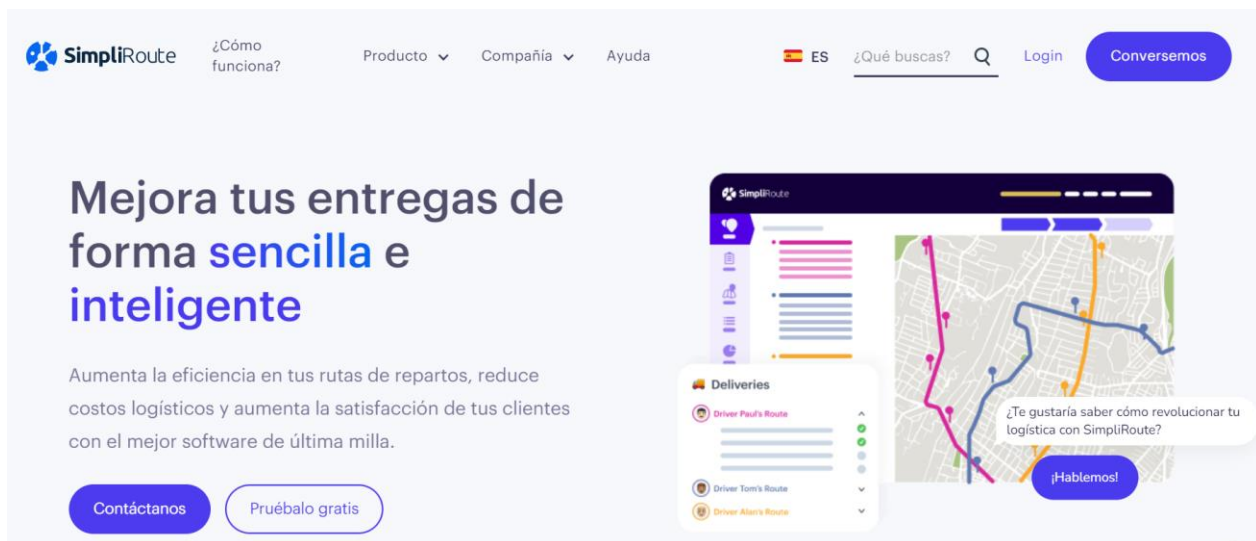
SimpliRoute ¿Cómo funciona? Producto Compañía Ayuda ES ¿Qué buscas? Login Conversemos

Mejora tus entregas de forma sencilla e inteligente

Aumenta la eficiencia en tus rutas de repartos, reduce costos logísticos y aumenta la satisfacción de tus clientes con el mejor software de última milla.

Contáctanos Pruébalo gratis

SimpliRoute

Deliveries
Driver Paul's Route
Driver Tom's Route
Driver Alan's Route

¿Te gustaría saber cómo revolucionar tu logística con SimpliRoute?

¡Hablemos!